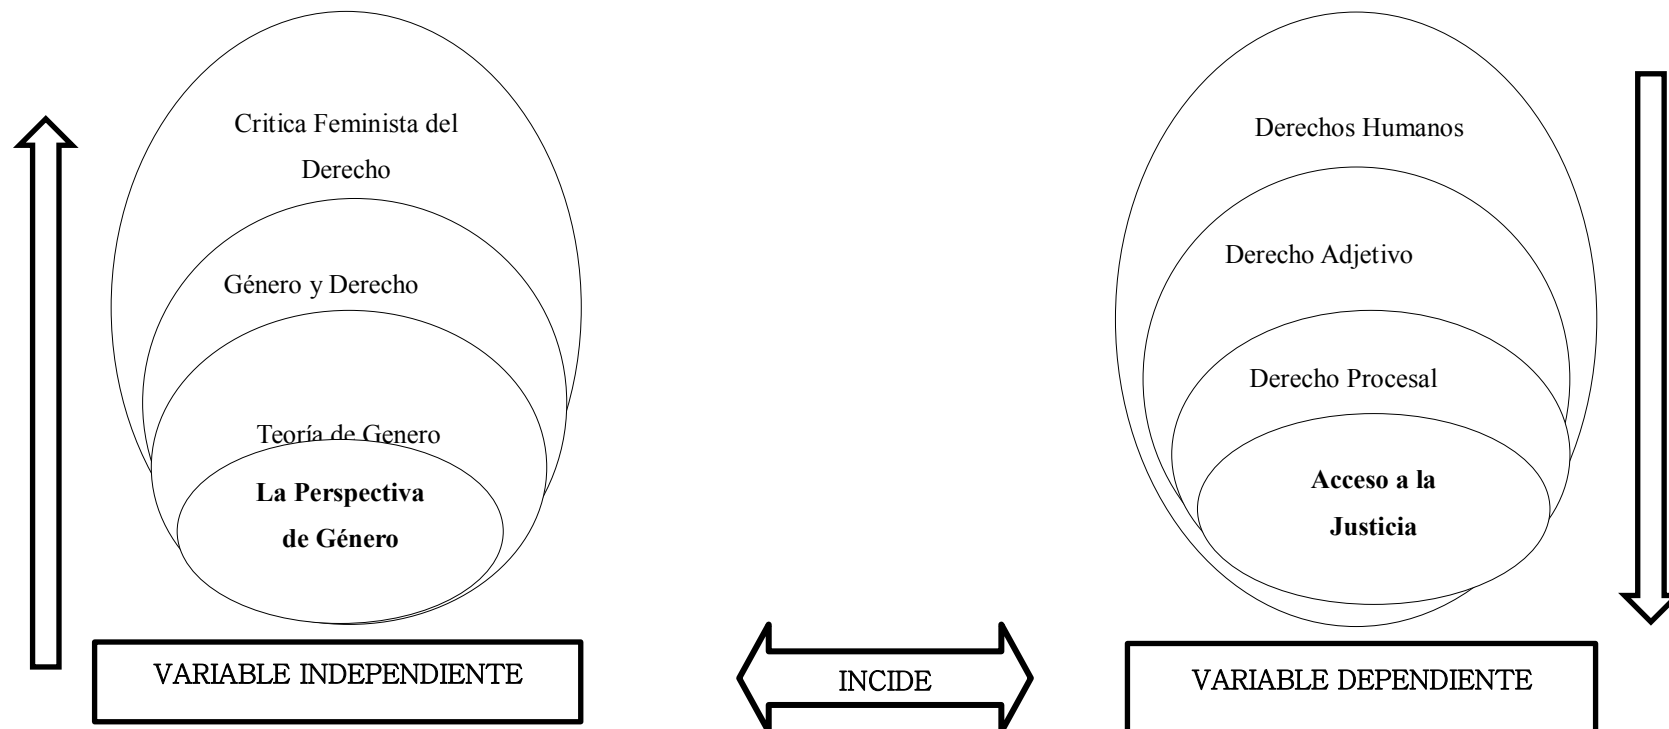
Critica Feminista del Derecho

Género y Derecho

Teoría de Genero

La Perspectiva de Género

VARIABLE INDEPENDIENTE

INCIDE

Derechos Humanos

Derecho Adjetivo

Derecho Procesal

Acceso a la Justicia

VARIABLE DEPENDIENTE